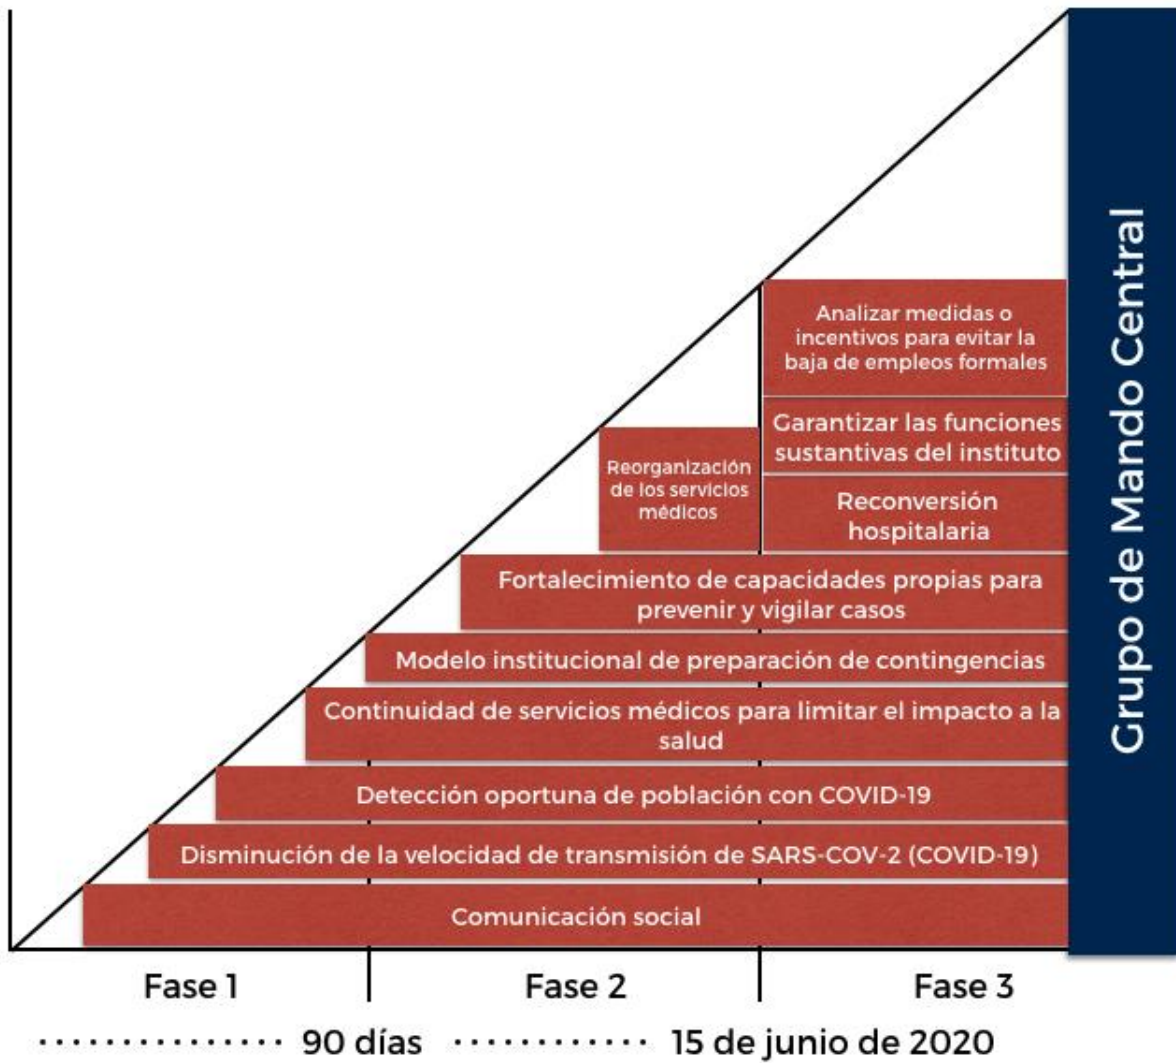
Grupo de Mando Central

Analizar medidas o incentivos para evitar la baja de empleos formales

Reorganización de los servicios médicos

Garantizar las funciones sustantivas del instituto

Reconversión hospitalaria

Fortalecimiento de capacidades propias para prevenir y vigilar casos

Modelo institucional de preparación de contingencias

Continuidad de servicios médicos para limitar el impacto a la salud

Detección oportuna de población con COVID-19

Disminución de la velocidad de transmisión de SARS-COV-2 (COVID-19)

Comunicación social

Fase 1 Fase 2 Fase 3

90 días 15 de junio de 2020